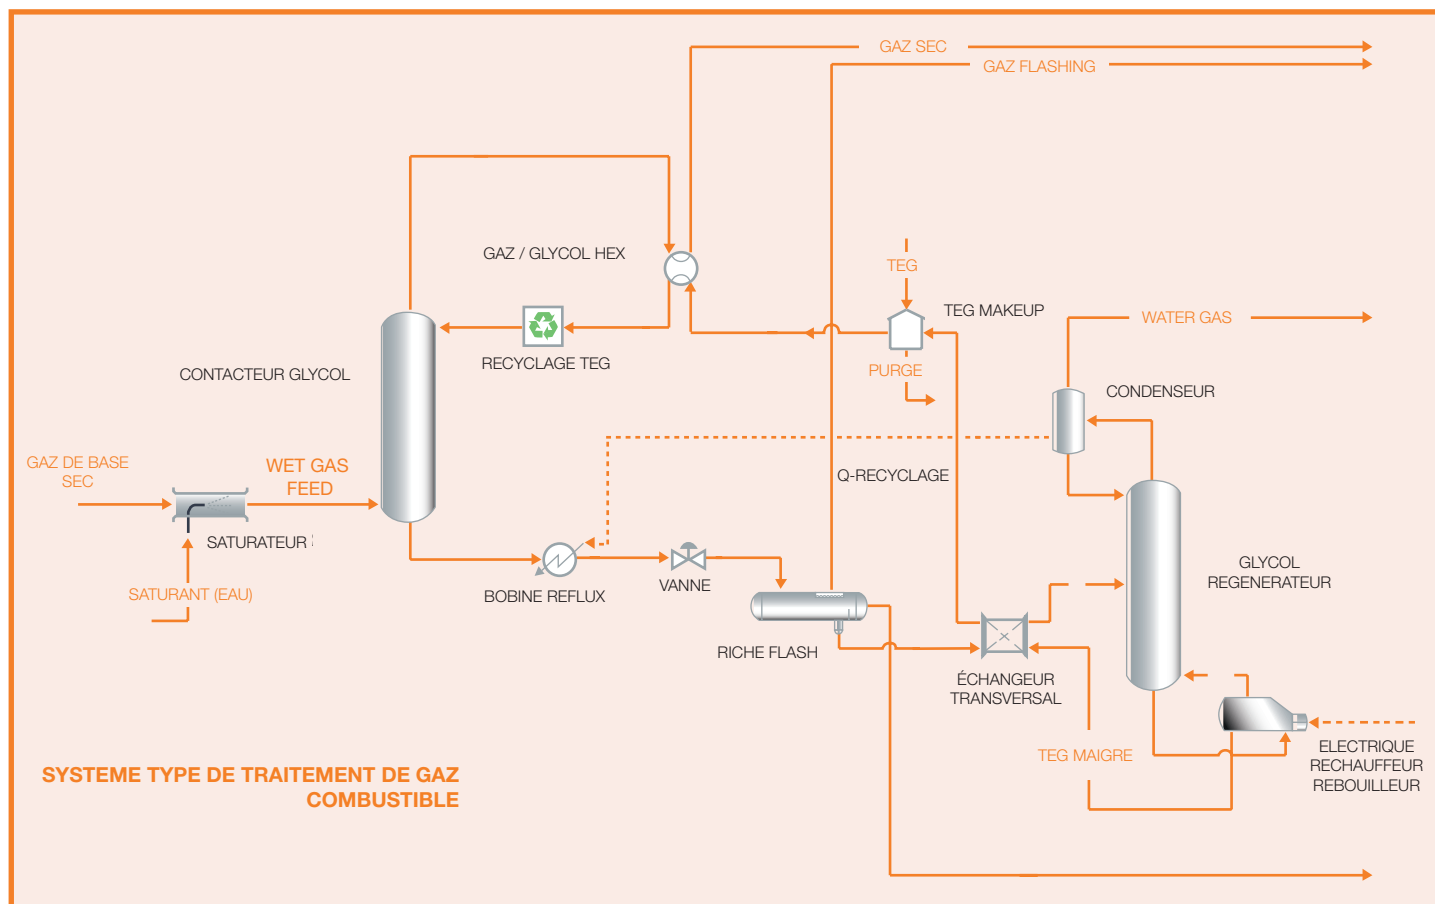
GAZ SEC
GAZ FLASHING
GAZ / GLYCOL HEX
TEG
TEG MAKEUP
WATER GAS
RECYCLAGE TEG
CONTACTEUR GLYCOL
PURGE
CONDENSEUR
Q-RECYCLAGE
GAZ DE BASE SEC
WET GAS FEED
SATURATEUR
GLYCOL REGENERATEUR
SATURANT (EAU)
BOBINE REFLUX
VANNE
RICHE FLASH
ÉCHANGEUR TRANSVERSAL
TEG MAIGRE
ELECTRIQUE RECHAUFFEUR REBOUILLEUR
SYSTEME TYPE DE TRAITEMENT DE GAZ COMBUSTIBLE